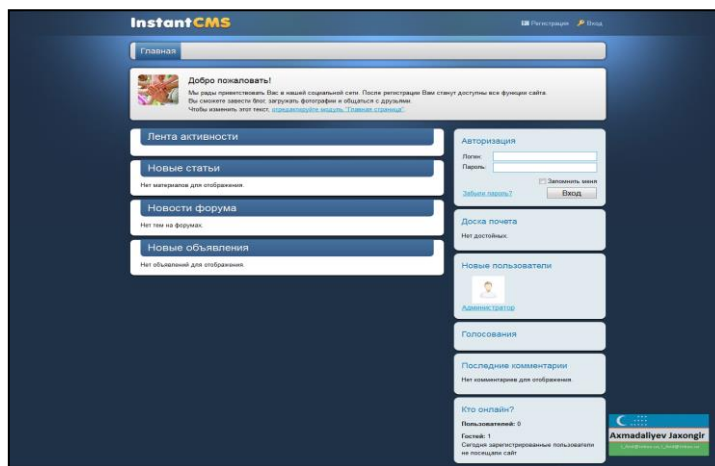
InstantCMS

Регистрация Вход

Главная

Добро пожаловать!

Мы рады приветствовать Вас в нашей социальной сети. После регистрации Вам станут доступны все функции сайта. Вы сможете завести блог, загружать фотографии и общаться с друзьями. Чтобы изменить этот текст, отредактируйте модуль "Главная страница".

Лента активности

Новые статьи

Нет материалов для отображения.

Новости форума

Нет тем на форумах.

Новые объявления

Нет объявлений для отображения.

Авторизация

Логин:

Пароль:

Запомнить меня

Забыли пароль?

Вход

Доска почета

Нет достойных.

Новые пользователи

Администратор

Голосования

Последние комментарии

Нет комментариев для отображения.

Кто онлайн?

Пользователей: 0

Гостей: 1

Сегодня зарегистрированные пользователи не посещали сайт

Axmadaliyev Jaxongir

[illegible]